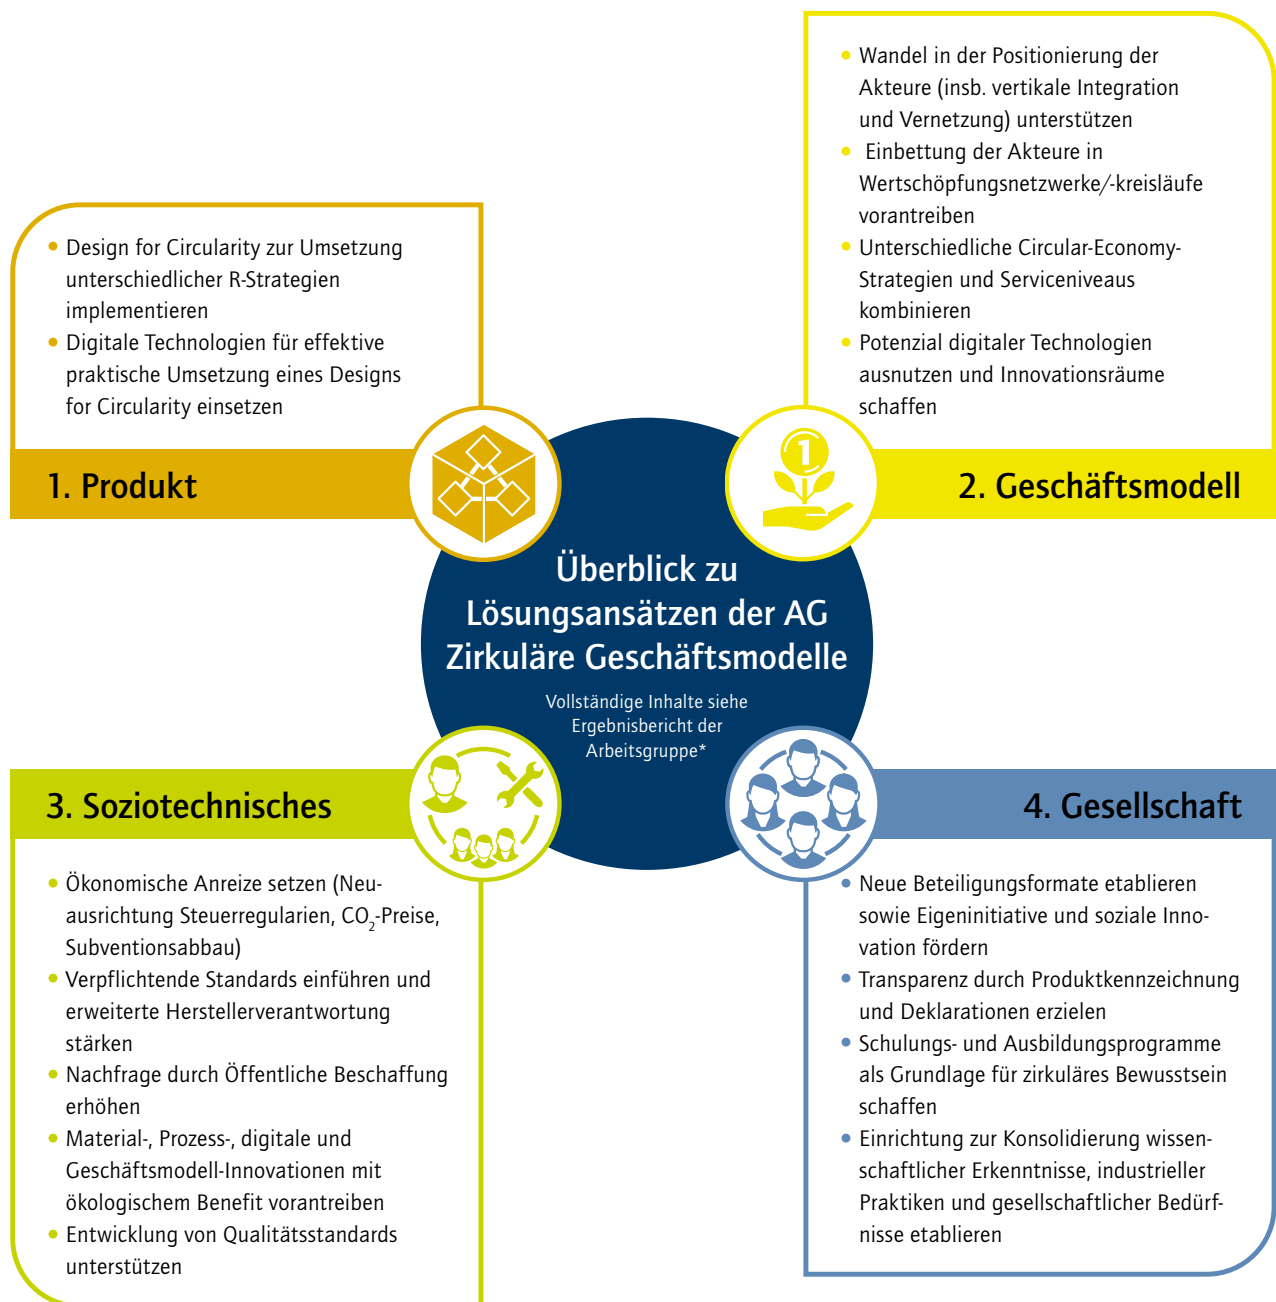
• Design for Circularity zur Umsetzung unterschiedlicher R-Strategien implementieren
• Digitale Technologien für effektive praktische Umsetzung eines Designs for Circularity einsetzen

1. Produkt

• Wandel in der Positionierung der Akteure (insb. vertikale Integration und Vernetzung) unterstützen
• Einbettung der Akteure in Wertschöpfungsnetzwerke/-kreisläufe vorantreiben
• Unterschiedliche Circular-Economy-Strategien und Serviceniveaus kombinieren
• Potenzial digitaler Technologien ausnutzen und Innovationsräume schaffen

2. Geschäftsmodell

Überblick zu Lösungsansätzen der AG Zirkuläre Geschäftsmodelle

Vollständige Inhalte siehe Ergebnisbericht der Arbeitsgruppe*

3. Soziotechnisches

• Ökonomische Anreize setzen (Neuausrichtung Steuerregularien, $CO_2$-Preise, Subventionsabbau)
• Verpflichtende Standards einführen und erweiterte Herstellerverantwortung stärken
• Nachfrage durch Öffentliche Beschaffung erhöhen
• Material-, Prozess-, digitale und Geschäftsmodell-Innovationen mit ökologischem Benefit vorantreiben
• Entwicklung von Qualitätsstandards unterstützen

4. Gesellschaft

• Neue Beteiligungsformate etablieren sowie Eigeninitiative und soziale Innovation fördern
• Transparenz durch Produktkennzeichnung und Deklarationen erzielen
• Schulungs- und Ausbildungsprogramme als Grundlage für zirkuläres Bewusstsein schaffen
• Einrichtung zur Konsolidierung wissenschaftlicher Erkenntnisse, industrieller Praktiken und gesellschaftlicher Bedürfnisse etablieren